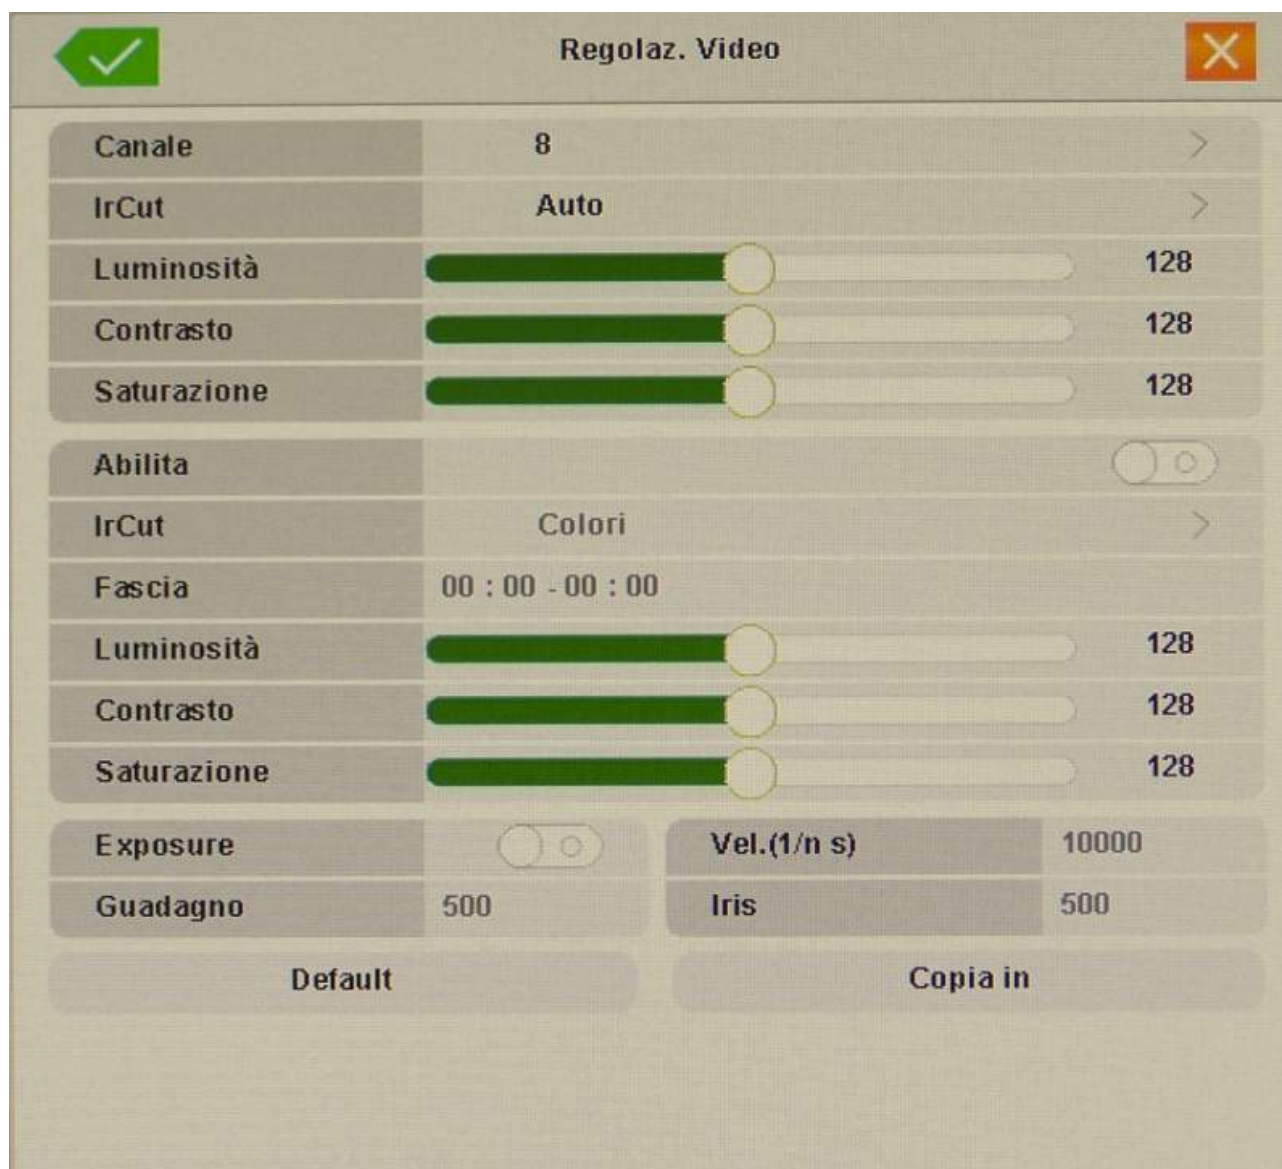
Regolaz. Video

| | |
|---|---|
| Canale | 8 |
| IrCut | Auto |
| Luminosità | 128 |
| Contrasto | 128 |
| Saturazione | 128 |

| | |
|---|---|
| Abilita | |
| IrCut | Colori |
| Fascia | 00 : 00 - 00 : 00 |
| Luminosità | 128 |
| Contrasto | 128 |
| Saturazione | 128 |

| | | | |
|---|---|---|---|
| Exposure | | Vel.(1/n s) | 10000 |
| Guadagno | 500 | Iris | 500 |

Default

Copia in